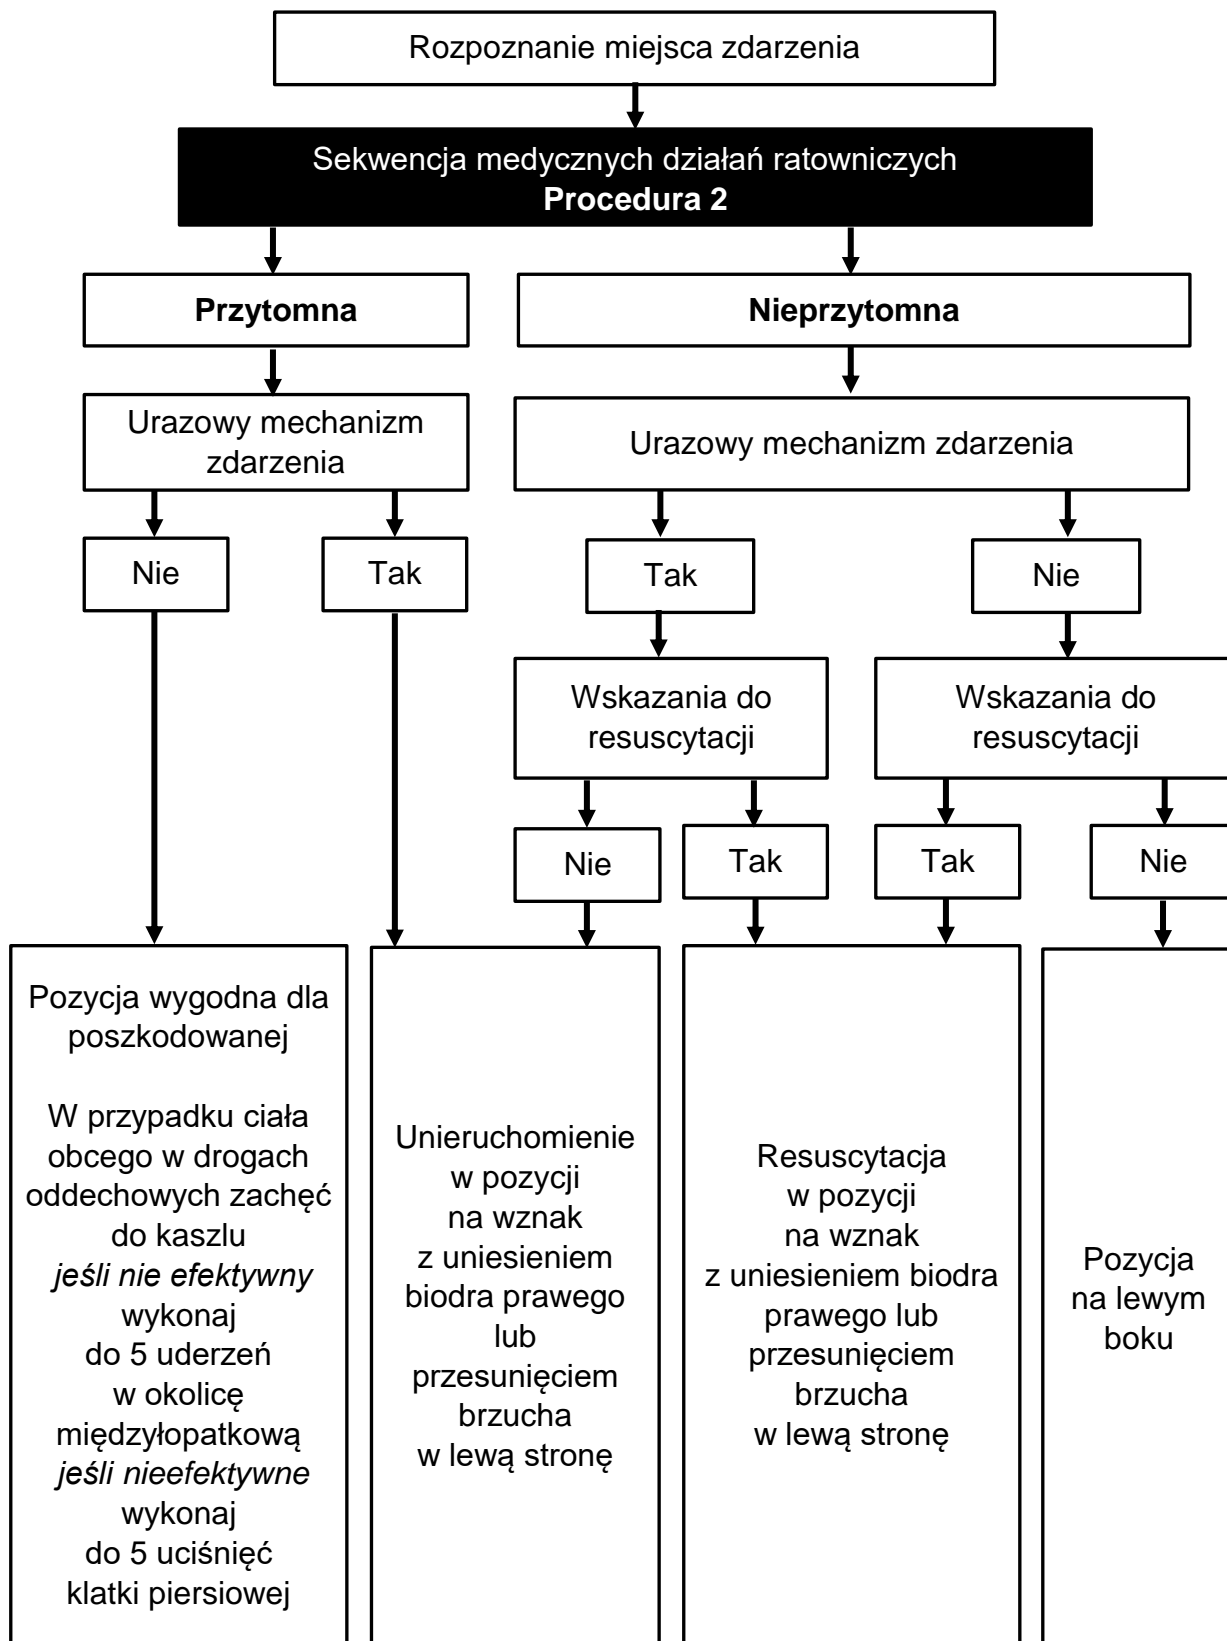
Rozpoznanie miejsca zdarzenia

Sekwencja medycznych działań ratowniczych
**Procedura 2**

**Przytomna**

**Nieprzytomna**

Urazowy mechanizm zdarzenia

Urazowy mechanizm zdarzenia

Nie

Tak

Tak

Nie

Wskazania do resuscytacji

Wskazania do resuscytacji

Nie

Tak

Tak

Nie

Pozycja wygodna dla poszkodowanej

W przypadku ciała obcego w drogach oddechowych zachęć do kaszlu *jeśli nie efektywny* wykonaj do 5 uderzeń w okolicę międzyłopatkową *jeśli nieefektywne* wykonaj do 5 uciśnięć klatki piersiowej

Unieruchomienie w pozycji na wznak z uniesieniem biodra prawego lub przesunięciem brzucha w lewą stronę

Resuscytacja w pozycji na wznak z uniesieniem biodra prawego lub przesunięciem brzucha w lewą stronę

Pozycja na lewym boku